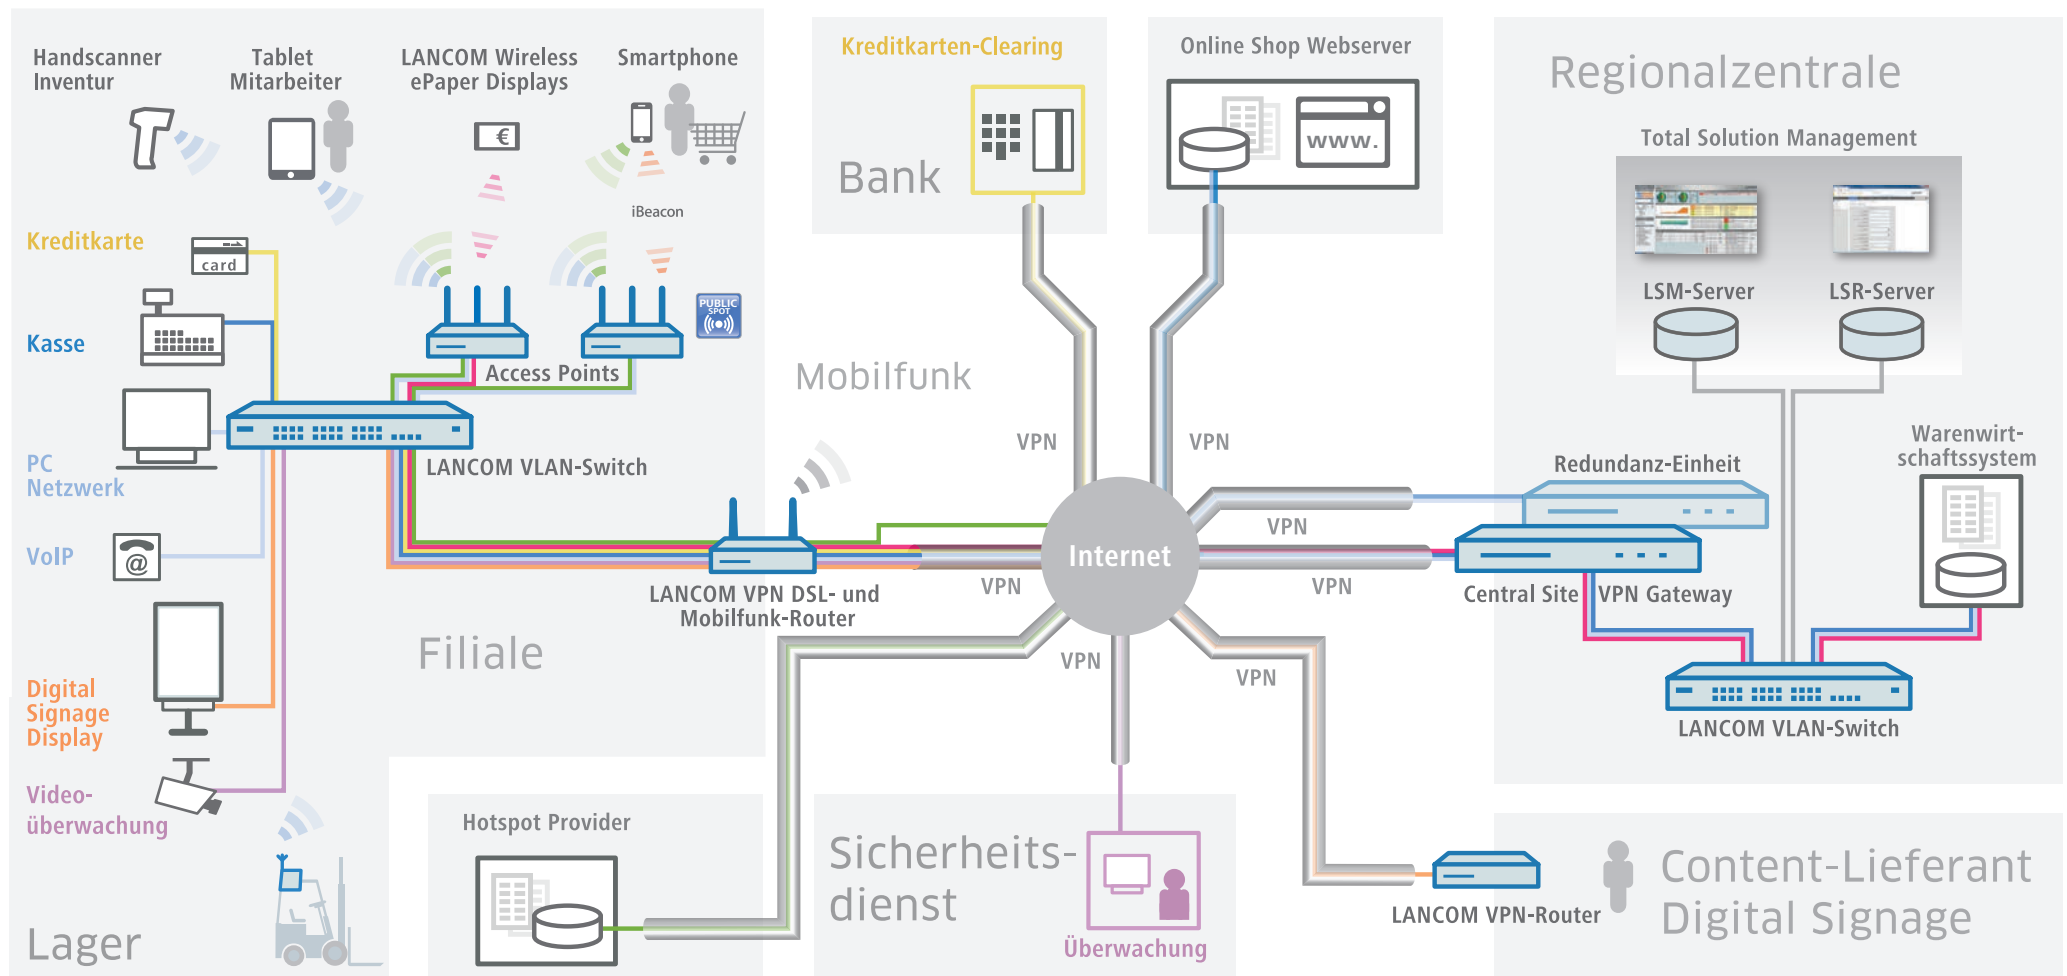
Handscanner Inventur

Tablet Mitarbeiter

LANCOM Wireless ePaper Displays

Smartphone

iBeacon

Kreditkarte

card

Kasse

PC Netzwerk

VoIP

Digital Signage Display

Video-überwachung

Lager

PUBLIC SPOT

Access Points

LANCOM VLAN-Switch

LANCOM VPN DSL- und Mobilfunk-Router

Filiale

Kreditkarten-Clearing

Bank

Online Shop Webserver

www.

Mobilfunk

VPN

VPN

VPN

VPN

VPN

VPN

VPN

Internet

Regionalzentrale

Total Solution Management

LSM-Server

LSR-Server

Redundanz-Einheit

Warenwirt-schaftssystem

Central Site VPN Gateway

LANCOM VLAN-Switch

Hotspot Provider

Sicherheits-dienst

Überwachung

LANCOM VPN-Router

Content-Lieferant Digital Signage